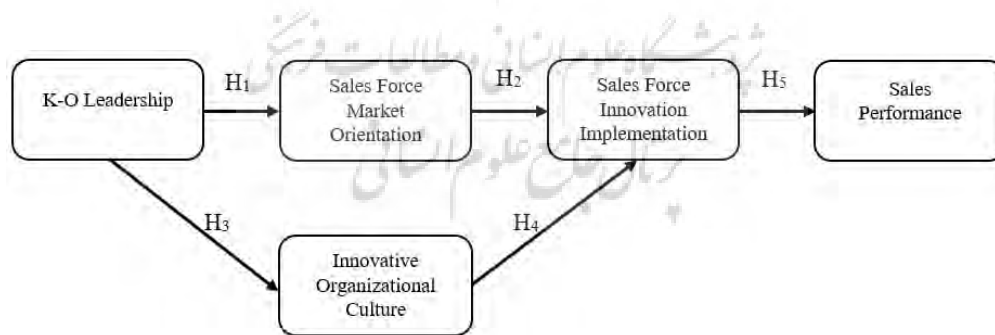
K-O Leadership

$H_1$

Sales Force Market Orientation

$H_2$

Sales Force Innovation Implementation

$H_5$

Sales Performance

$H_3$

Innovative Organizational Culture

$H_4$

پژوهشگاه علوم انسانی و مطالعات فرهنگی
پرتال جامع علوم انسانی